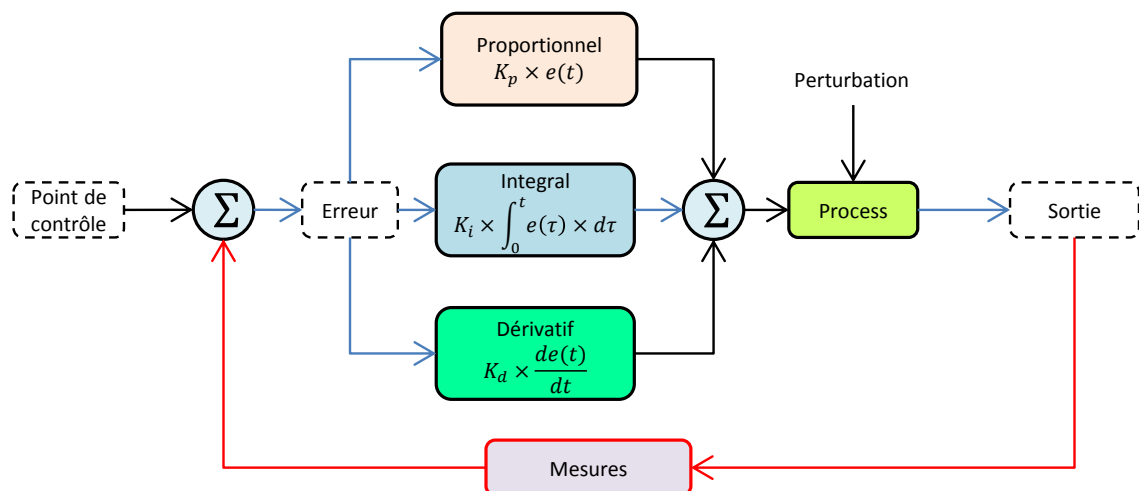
Proportionnel
$K_p \times e(t)$

Perturbation

Point de contrôle

$\Sigma$

Erreur

Integral
$K_i \times \int_0^t e(\tau) \times d\tau$

$\Sigma$

Process

Sortie

Dérivatif
$K_d \times \frac{de(t)}{dt}$

Mesures